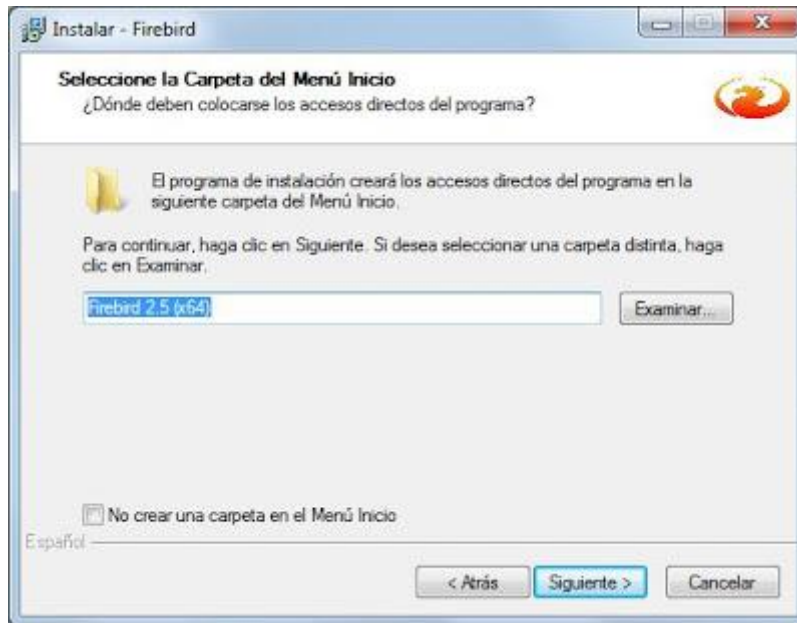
Instalar - Firebird

Seleccione la Carpeta del Menú Inicio
¿Dónde deben colocarse los accesos directos del programa?

El programa de instalación creará los accesos directos del programa en la siguiente carpeta del Menú Inicio.

Para continuar, haga clic en Siguiente. Si desea seleccionar una carpeta distinta, haga clic en Examinar.

Firebird 2.5 (x64)

Examinar...

No crear una carpeta en el Menú Inicio

Español

< Atrás

Siguiente >

Cancelar